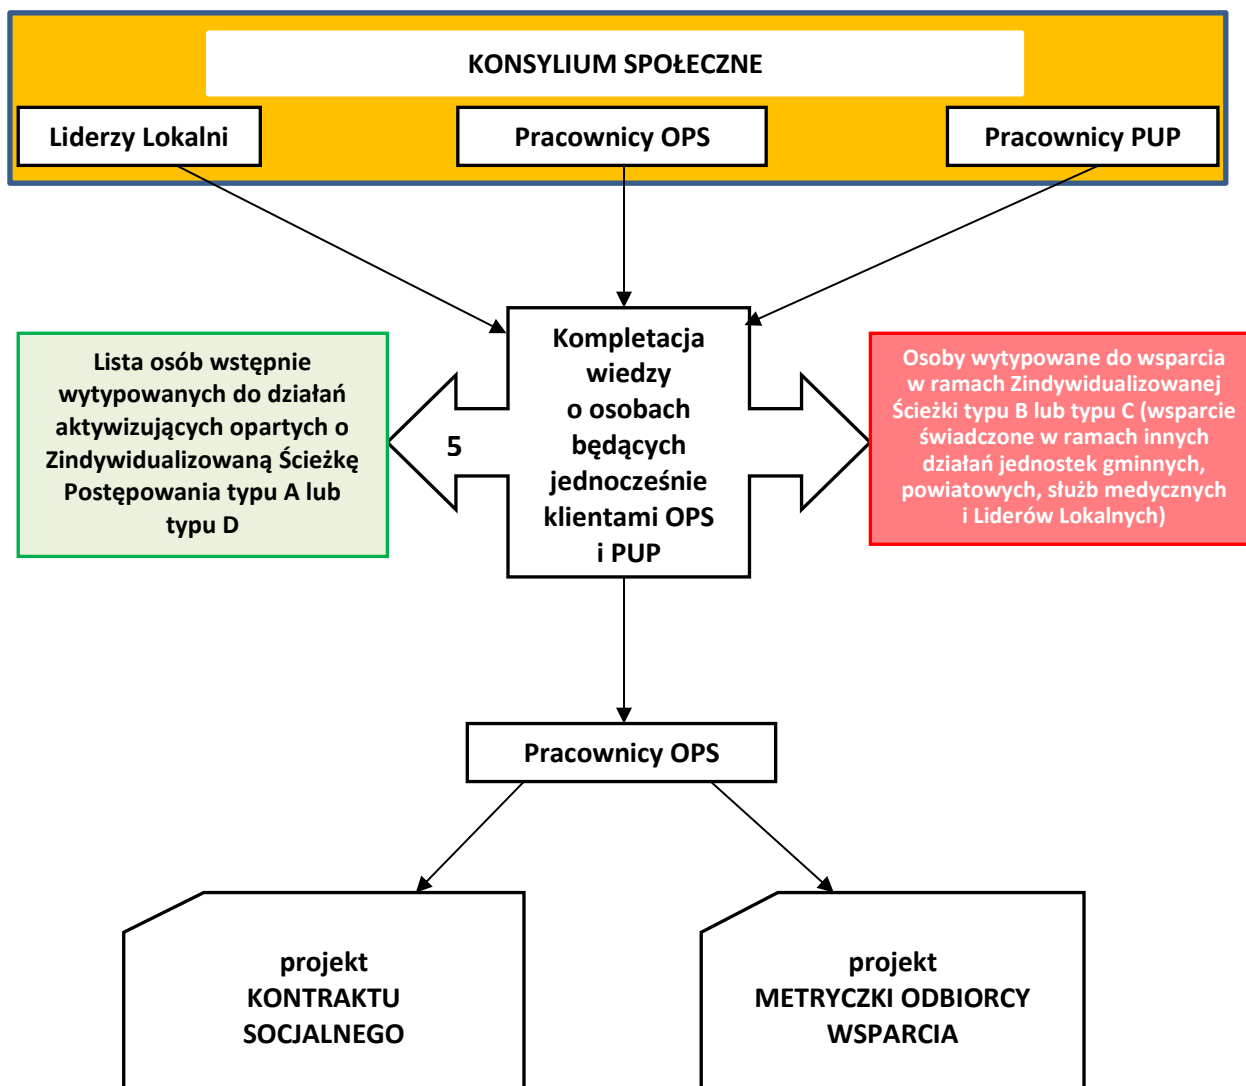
KONSYLIUM SPOŁECZNE

Liderzy Lokalni

Pracownicy OPS

Pracownicy PUP

Lista osób wstępnie wytypowanych do działań aktywizujących opartych o Zindywidualizowaną Ścieżkę Postępowania typu A lub typu D

5

Kompletacja wiedzy o osobach będących jednocześnie klientami OPS i PUP

Osoby wytypowane do wsparcia w ramach Zindywidualizowanej Ścieżki typu B lub typu C (wsparcie świadczone w ramach innych działań jednostek gminnych, powiatowych, służb medycznych i Liderów Lokalnych)

Pracownicy OPS

projekt KONTRAKTU SOCJALNEGO

projekt METRYCZKI ODBIORCY WSPARCIA